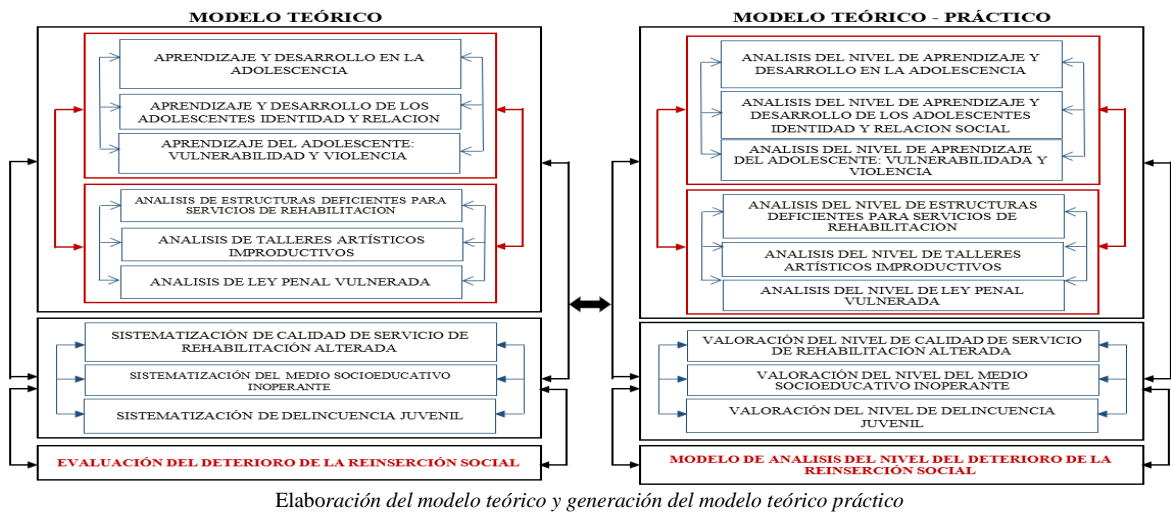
MODELO TEÓRICO

APRENDIZAJE Y DESARROLLO EN LA ADOLESCENCIA

APRENDIZAJE Y DESARROLLO DE LOS ADOLESCENTES IDENTIDAD Y RELACION

APRENDIZAJE DEL ADOLESCENTE: VULNERABILIDAD Y VIOLENCIA

ANALISIS DE ESTRUCTURAS DEFICIENTES PARA SERVICIOS DE REHABILITACION

ANALISIS DE TALLERES ARTÍSTICOS IMPRODUCTIVOS

ANALISIS DE LEY PENAL VULNERADA

SISTEMATIZACIÓN DE CALIDAD DE SERVICIO DE REHABILITACIÓN ALTERADA

SISTEMATIZACIÓN DEL MEDIO SOCIOEDUCATIVO INOPERANTE

SISTEMATIZACIÓN DE DELINCUENCIA JUVENIL

EVALUACIÓN DEL DETERIORO DE LA REINSERCIÓN SOCIAL

MODELO TEÓRICO - PRÁCTICO

ANALISIS DEL NIVEL DE APRENDIZAJE Y DESARROLLO EN LA ADOLESCENCIA

ANALISIS DEL NIVEL DE APRENDIZAJE Y DESARROLLO DE LOS ADOLESCENTES IDENTIDAD Y RELACION SOCIAL

ANALISIS DEL NIVEL DE APRENDIZAJE DEL ADOLESCENTE: VULNERABILIDADA Y VIOLENCIA

ANALISIS DEL NIVEL DE ESTRUCTURAS DEFICIENTES PARA SERVICIOS DE REHABILITACION

ANALISIS DEL NIVEL DE TALLERES ARTÍSTICOS IMPRODUCTIVOS

ANALISIS DEL NIVEL DE LEY PENAL VULNERADA

VALORACIÓN DEL NIVEL DE CALIDAD DE SERVICIO DE REHABILITACIÓN ALTERADA

VALORACIÓN DEL NIVEL DEL MEDIO SOCIOEDUCATIVO INOPERANTE

VALORACIÓN DEL NIVEL DE DELINCUENCIA JUVENIL

MODELO DE ANALISIS DEL NIVEL DEL DETERIORO DE LA REINSERCIÓN SOCIAL

Elaboración del modelo teórico y generación del modelo teórico práctico